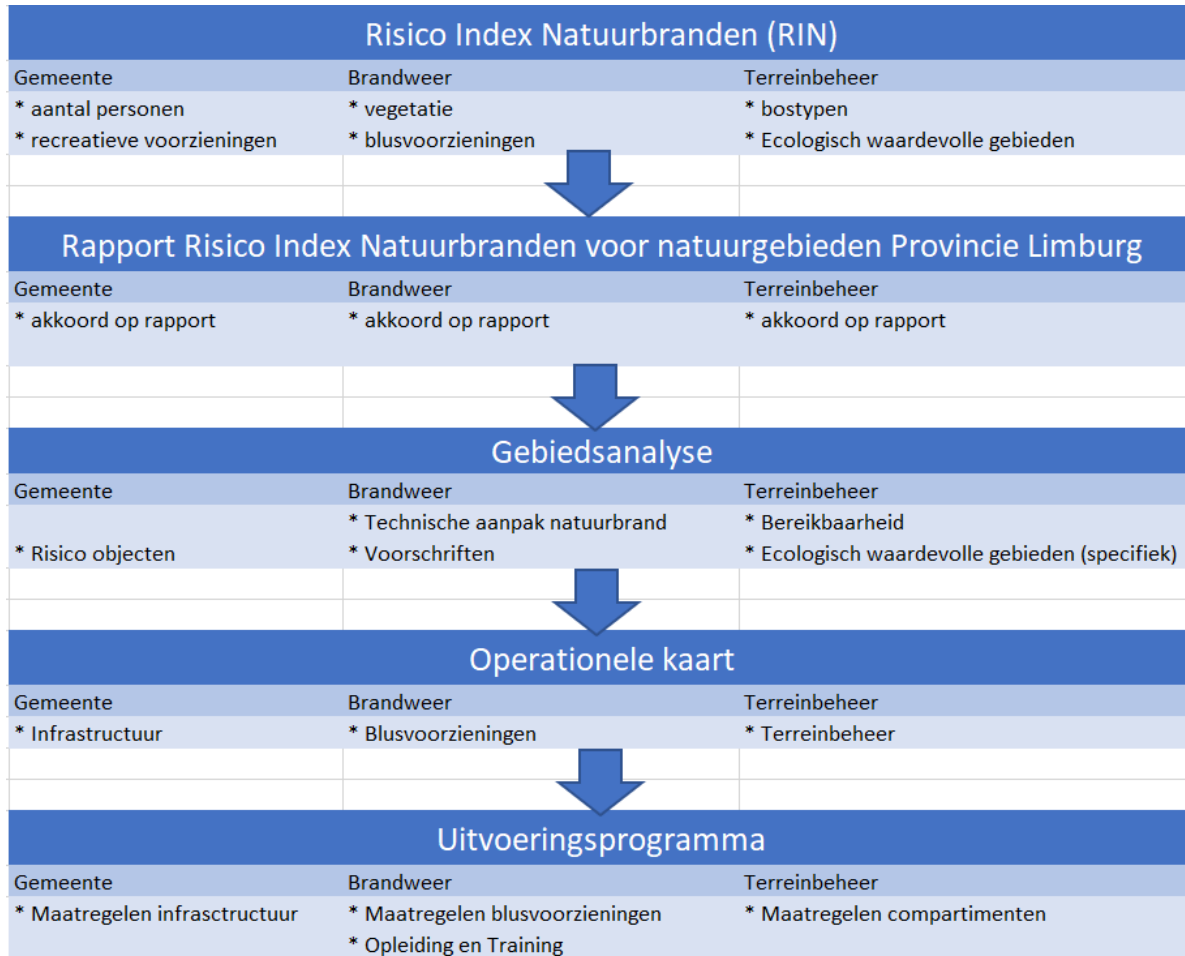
Risico Index Natuurbranden (RIN)

| Gemeente | Brandweer | Terreinbeheer |
|---|---|---|
| * aantal personen | * vegetatie | * bostypen |
| * recreatieve voorzieningen | * blusvoorzieningen | * Ecologisch waardevolle gebieden |

Rapport Risico Index Natuurbranden voor natuurgebieden Provincie Limburg

| Gemeente | Brandweer | Terreinbeheer |
|---|---|---|
| * akkoord op rapport | * akkoord op rapport | * akkoord op rapport |

Gebiedsanalyse

| Gemeente | Brandweer | Terreinbeheer |
|---|---|---|
| | * Technische aanpak natuurbrand | * Bereikbaarheid |
| * Risico objecten | * Voorschriften | * Ecologisch waardevolle gebieden (specifiek) |

Operationele kaart

| Gemeente | Brandweer | Terreinbeheer |
|---|---|---|
| * Infrastructuur | * Blusvoorzieningen | * Terreinbeheer |

Uitvoeringsprogramma

| Gemeente | Brandweer | Terreinbeheer |
|---|---|---|
| * Maatregelen infrasctructuur | * Maatregelen blusvoorzieningen | * Maatregelen compartimenten |
| | * Opleiding en Training | |